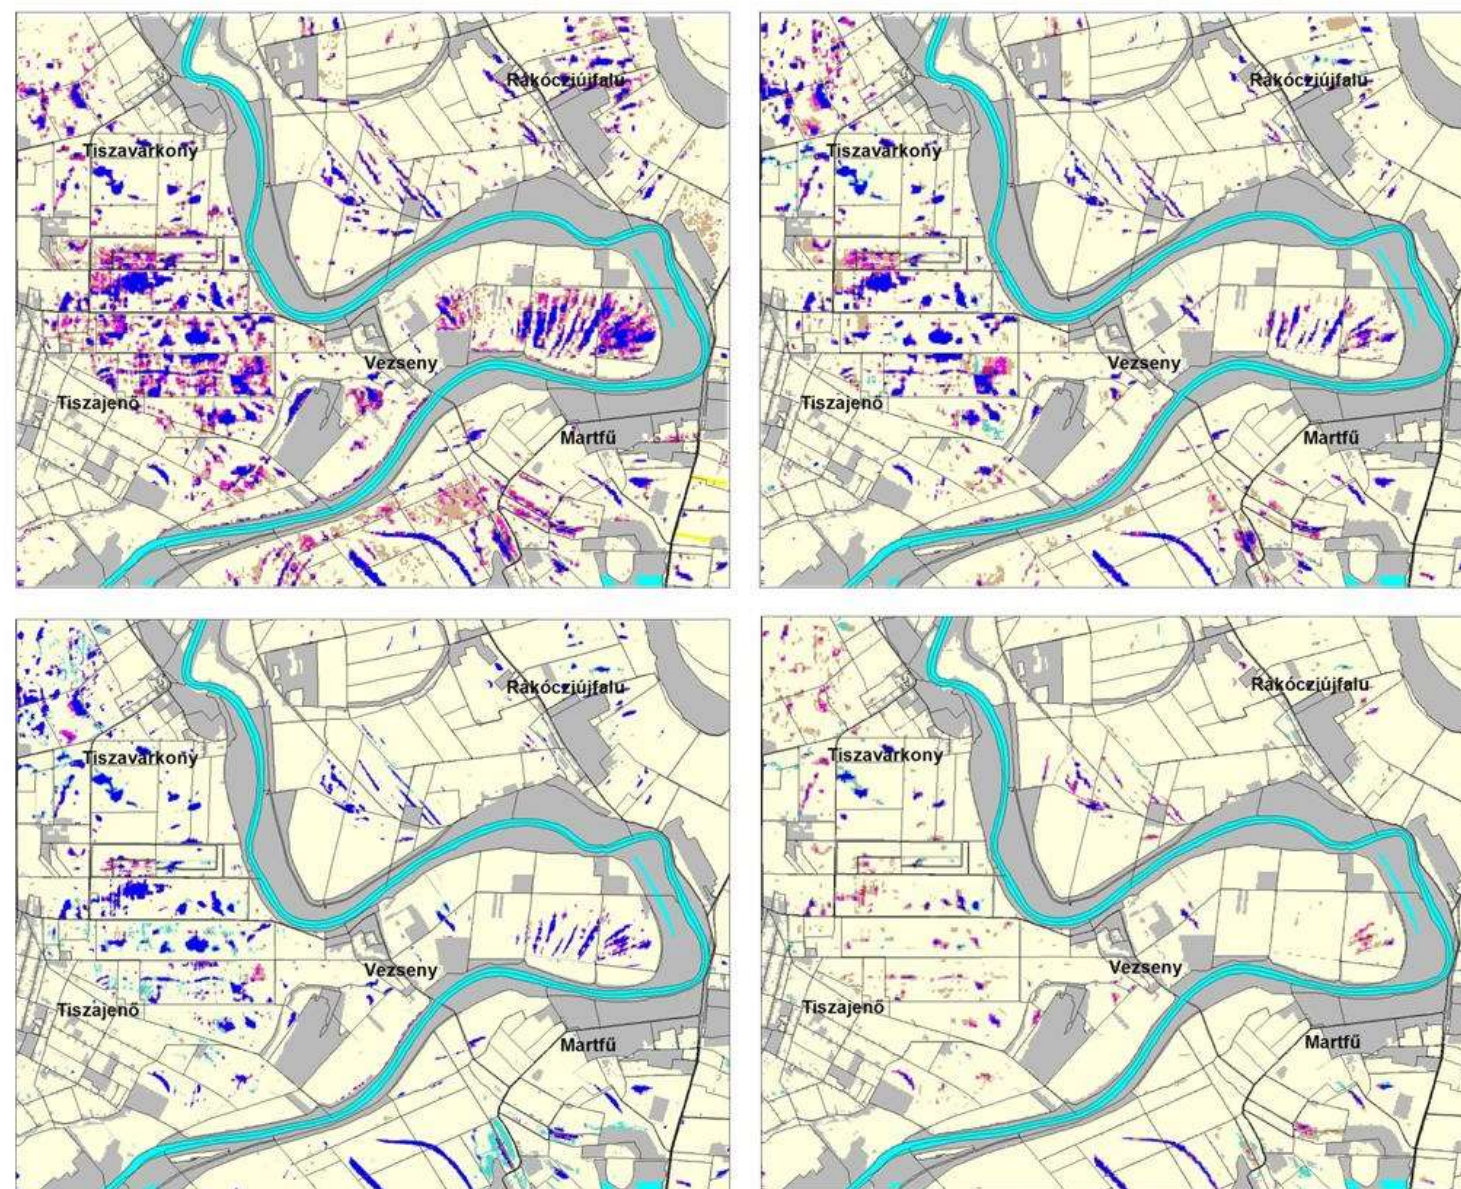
Rákócziújfalu
Tiszavárkony
Vezseny
Tiszajenő
Martfű

Rákócziújfalu
Tiszavárkony
Vezseny
Tiszajenő
Martfű

Rákócziújfalu
Tiszavárkony
Vezseny
Tiszajenő
Martfű

Rákócziújfalu
Tiszavárkony
Vezseny
Tiszajenő
Martfű